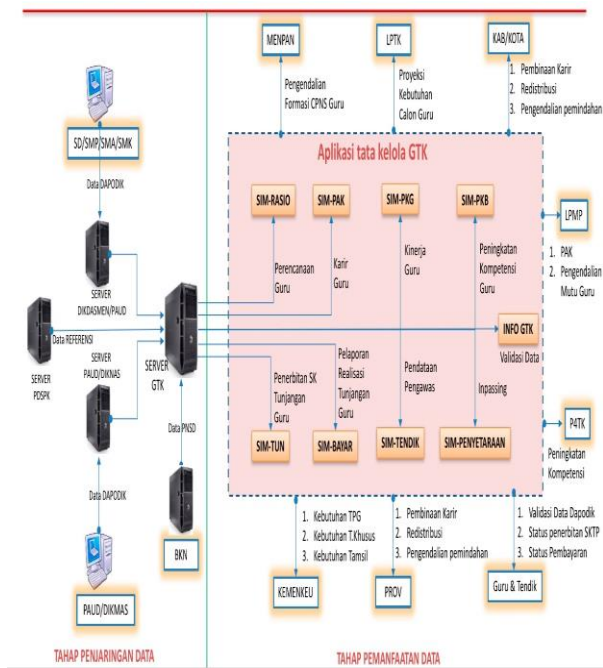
SD/SMP/SMA/SMK

Data DAPODIK

SERVER DIKDASMEN/PAUD

SERVER PDSPK

Data REFERENSI

SERVER PAUD/DIKNAS

SERVER GTK

Data PNSD

Data DAPODIK

BKN

PAUD/DIKMAS

TAHAP PENJARINGAN DATA

MENPAN

Pengendalian Formasi CPNS Guru

LPTK

Proyeksi Kebutuhan Calon Guru

KAB/KOTA

1. Pembinaan Karir
2. Redistribusi
3. Pengendalian pemindahan

Aplikasi tata kelola GTK

SIM-RASIO

SIM-PAK

SIM-PKG

SIM-PKB

LPMP

1. PAK
2. Pengendalian Mutu Guru

Perencanaan Guru

Karir Guru

Kinerja Guru

Peningkatan Kompetensi Guru

INFO GTK

Validasi Data

Pelaporan Realisasi Tunjangan Guru

Penerbitan SK Tunjangan Guru

Pendataan Pengawas

Inpassing

SIM-TUN

SIM-BAYAR

SIM-TENDIK

SIM-PENYETARAAN

P4TK

Peningkatan Kompetensi

1. Kebutuhan TPG
2. Kebutuhan T.Khusus
3. Kebutuhan Tamsil

1. Pembinaan Karir
2. Redistribusi
3. Pengendalian pemindahan

1. Validasi Data Dapodik
2. Status penerbitan SKTP
3. Status Pembayaran

KEMENKEU

PROV

Guru & Tendik

TAHAP PEMANFAATAN DATA